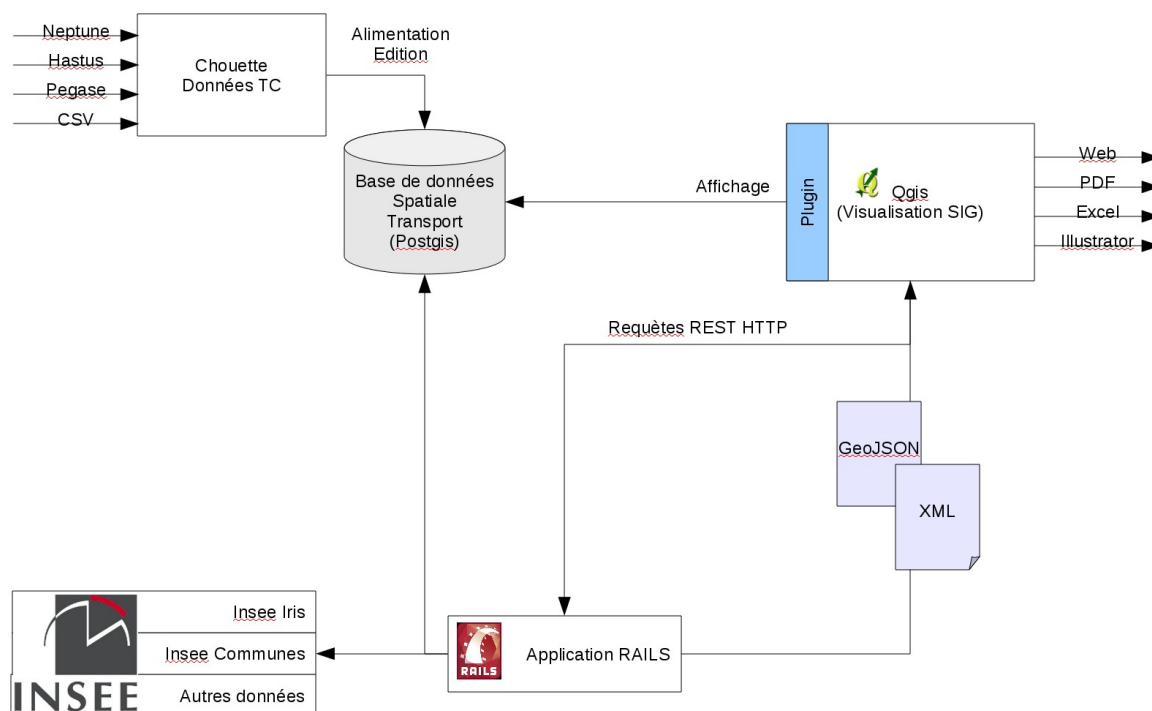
Neptune
Hastus
Pegase
CSV

Chouette
Données TC

Alimentation
Edition

Base de données
Spatiale
Transport
(Postgis)

Affichage

Plugin

Qgis
(Visualisation SIG)

Web
PDF
Excel
Illustrator

Requètes REST HTTP

GeoJSON

XML

INSEE

Insee Iris
Insee Communes
Autres données

RAILS

Application RAILS